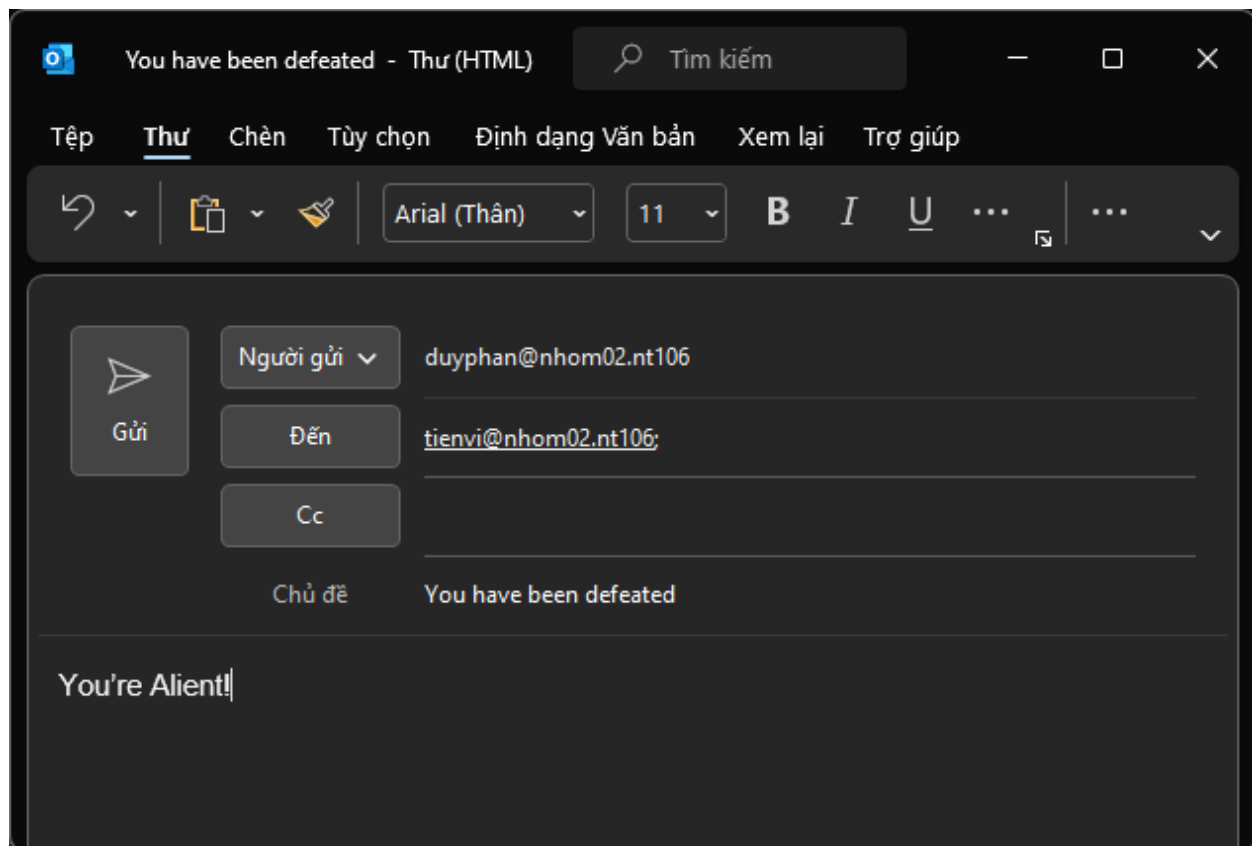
You have been defeated - Thư (HTML)

Tìm kiếm

Tệp Thư Chèn Tùy chọn Định dạng Văn bản Xem lại Trợ giúp

Arial (Thân) 11 B I U ...

Gửi

Người gửi duyphan@nhom02.nt106

Đến tienvi@nhom02.nt106;

Cc

Chủ đề You have been defeated

You're Alient!